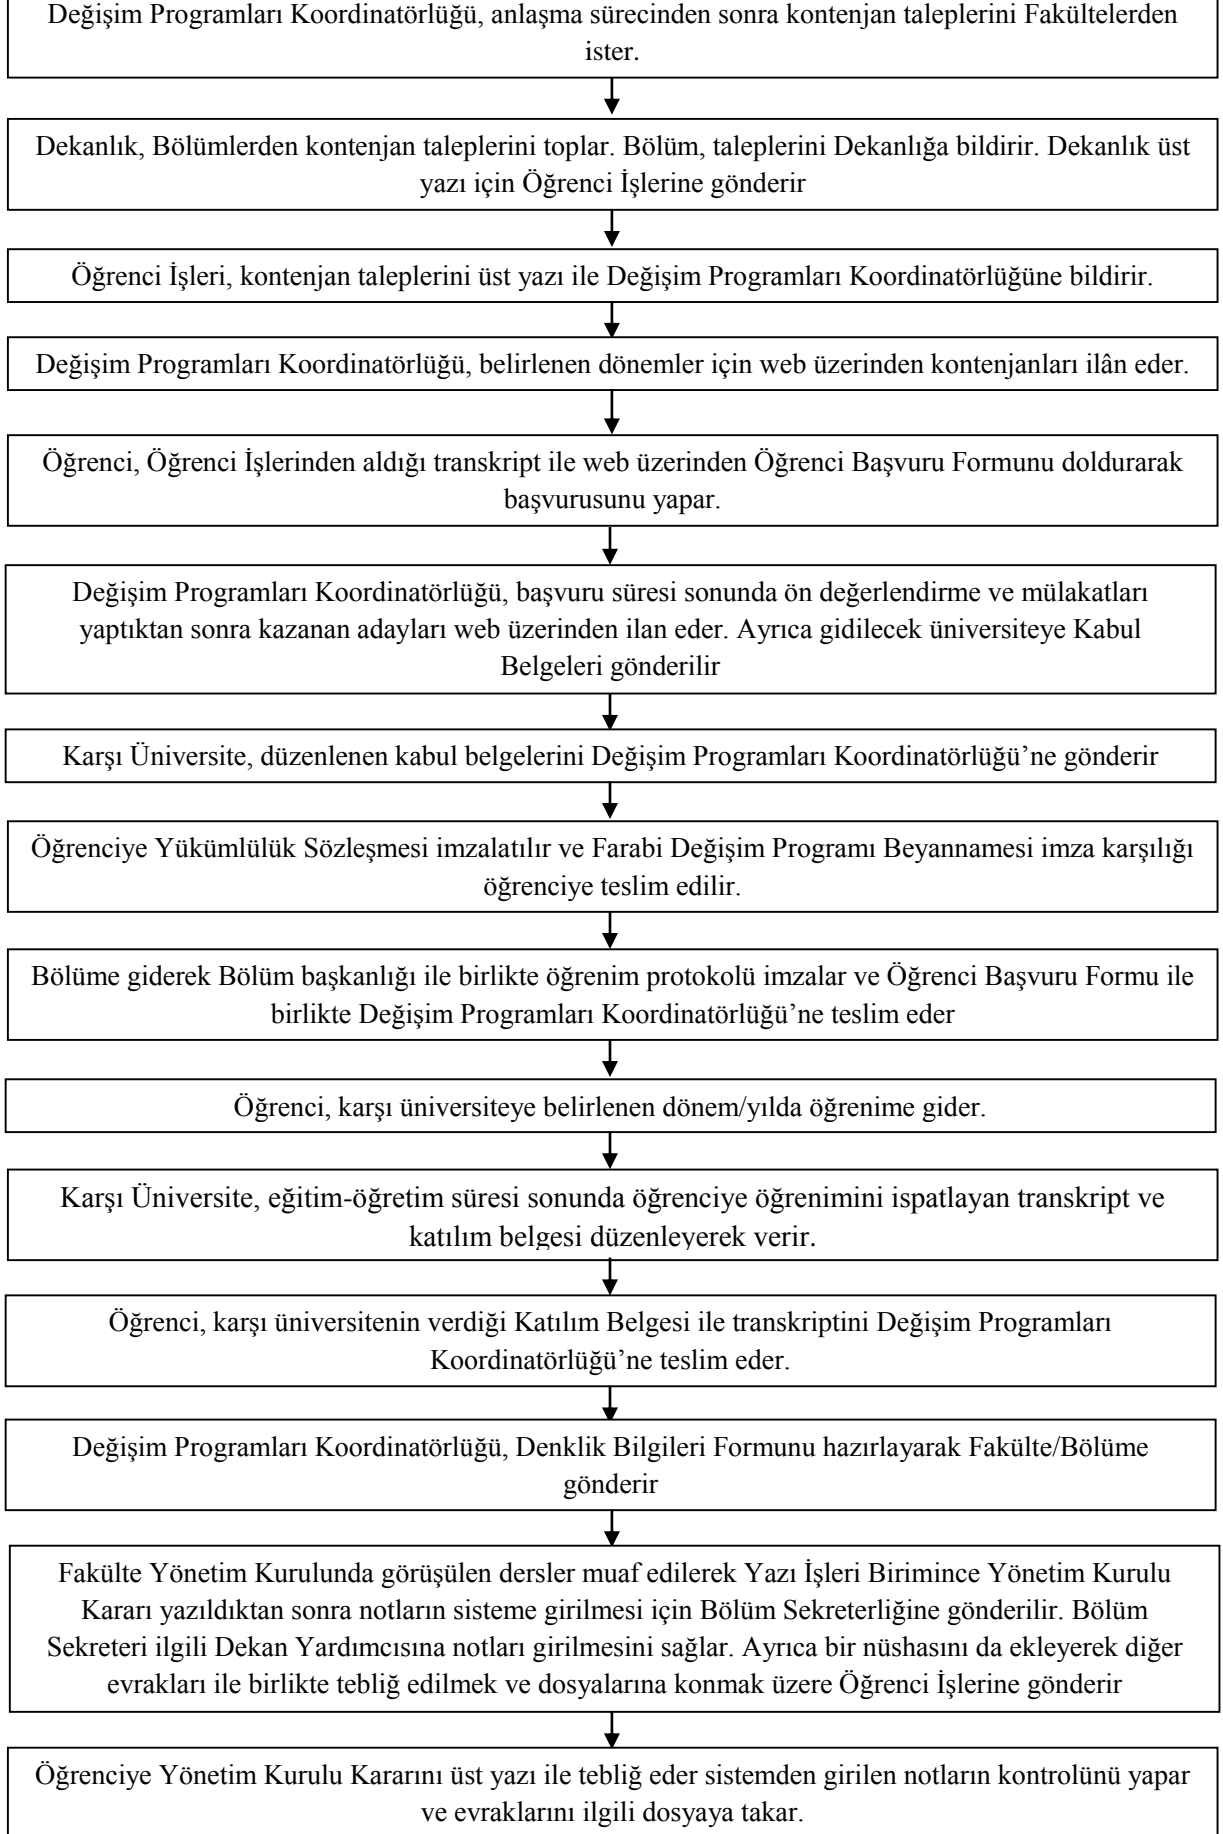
Değişim Programları Koordinatörlüğü, anlaşma sürecinden sonra kontenjan taleplerini Fakültelerden ister.

Dekanlık, Bölümlerden kontenjan taleplerini toplar. Bölüm, taleplerini Dekanlığa bildirir. Dekanlık üst yazı için Öğrenci İşlerine gönderir

Öğrenci İşleri, kontenjan taleplerini üst yazı ile Değişim Programları Koordinatörlüğüne bildirir.

Değişim Programları Koordinatörlüğü, belirlenen dönemler için web üzerinden kontenjanları ilân eder.

Öğrenci, Öğrenci İşlerinden aldığı transkript ile web üzerinden Öğrenci Başvuru Formunu doldurarak başvurusunu yapar.

Değişim Programları Koordinatörlüğü, başvuru süresi sonunda ön değerlendirme ve mülakatları yaptıktan sonra kazanan adayları web üzerinden ilan eder. Ayrıca gidilecek üniversiteye Kabul Belgeleri gönderilir

Karşı Üniversite, düzenlenen kabul belgelerini Değişim Programları Koordinatörlüğü'ne gönderir

Öğrenciye Yükümlülük Sözleşmesi imzalatılır ve Farabi Değişim Programı Beyannamesi imza karşılığı öğrenciye teslim edilir.

Bölüme giderek Bölüm başkanlığı ile birlikte öğrenim protokolü imzalar ve Öğrenci Başvuru Formu ile birlikte Değişim Programları Koordinatörlüğü'ne teslim eder

Öğrenci, karşı üniversiteye belirlenen dönem/yılda öğrenime gider.

Karşı Üniversite, eğitim-öğretim süresi sonunda öğrenciye öğrenimini ispatlayan transkript ve katılım belgesi düzenleyerek verir.

Öğrenci, karşı üniversitenin verdiği Katılım Belgesi ile transkriptini Değişim Programları Koordinatörlüğü'ne teslim eder.

Değişim Programları Koordinatörlüğü, Denklik Bilgileri Formunu hazırlayarak Fakülte/Bölüme gönderir

Fakülte Yönetim Kurulunda görüşülen dersler muaf edilerek Yazı İşleri Birimince Yönetim Kurulu Kararı yazıldıktan sonra notların sisteme girilmesi için Bölüm Sekreterliğine gönderilir. Bölüm Sekreteri ilgili Dekan Yardımcısına notları girilmesini sağlar. Ayrıca bir nüshasını da ekleyerek diğer evrakları ile birlikte tebliğ edilmek ve dosyalarına konmak üzere Öğrenci İşlerine gönderir

Öğrenciye Yönetim Kurulu Kararını üst yazı ile tebliğ eder sistemden girilen notların kontrolünü yapar ve evraklarını ilgili dosyaya takar.